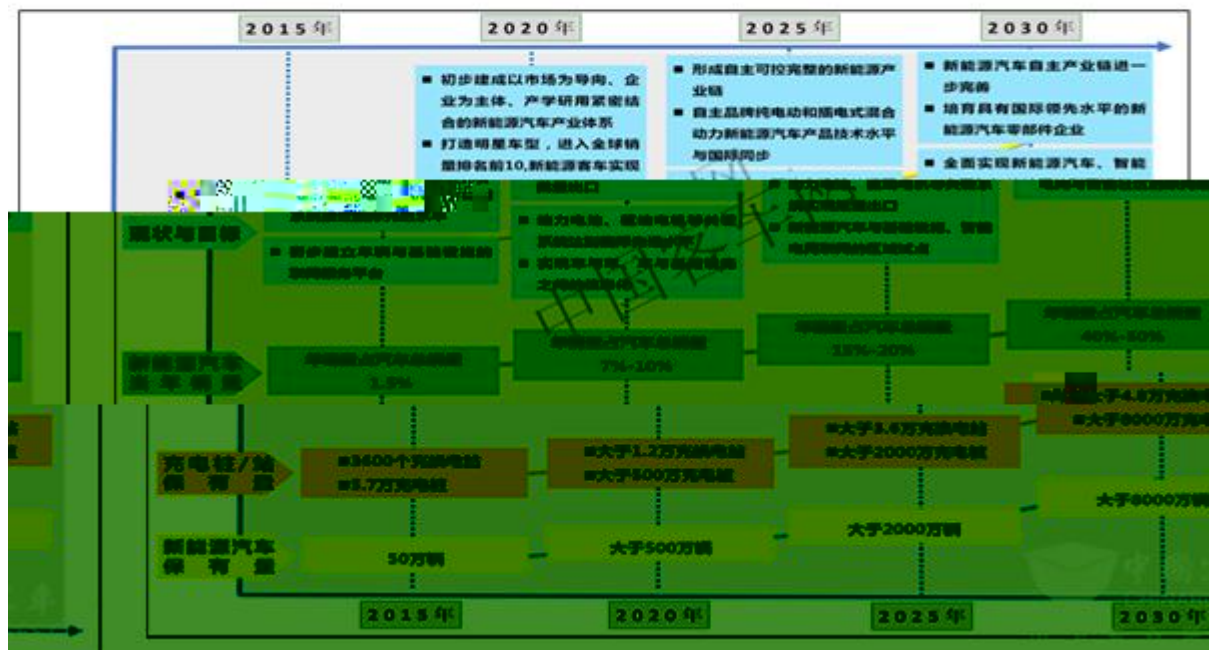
2015年

2020年

2025年

2030年

■ 初步建成以市场为导向、企业为主体、产学研用紧密结合的新能源汽车产业体系
■ 打造明星车型，进入全球销量排名前10，新能源客车实现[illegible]批量出口

■ 形成自主可控完整的新能源产业链
■ 自主品牌纯电动和插电式混合动力新能源汽车产品技术水平与国际同步

■ 新能源汽车自主产业链进一步完善
■ 培育具有国际领先水平的新能源汽车零部件企业
■ 全面实现新能源汽车、智能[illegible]

现状与目标

■ 初步建立车联网基础设施的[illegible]平台

■ 动力电池、驱动电机等关键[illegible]
■ 实现车与车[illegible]

■ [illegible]出口
■ 新能源汽车与智能电网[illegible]

新能源汽车占汽车总销量 1.5%

新能源汽车占汽车总销量 7%-10%

新能源汽车占汽车总销量 15%-20%

新能源汽车占汽车总销量 40%-50%

充电桩/站保有量

■3600个充换电站
■4.7万充电桩

■大于1.2万充换电站
■大于500万充电桩

■大于3.6万充换电站
■大于2000万充电桩

■大于4.8万充换电站
■大于8000万充电桩

新能源汽车保有量

50万辆

大于500万辆

大于2000万辆

大于8000万辆

2015年

2020年

2025年

2030年

中国汽车